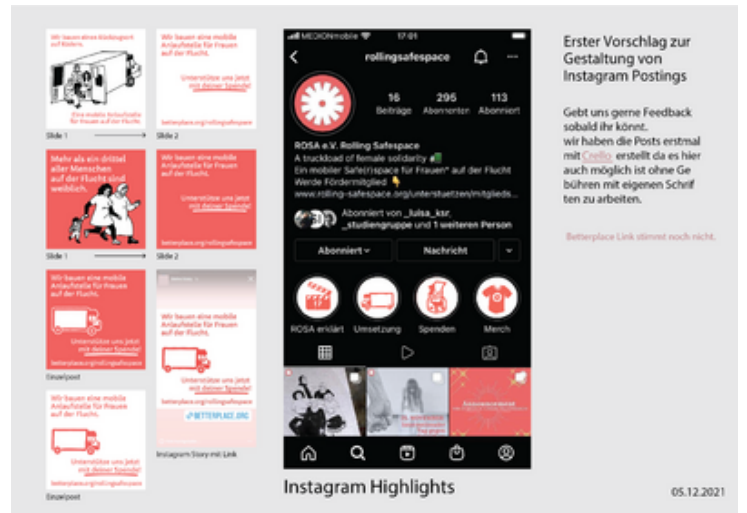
Wir bauen einen Rückzugsort auf Rädern.

Eine mobile Anlaufstelle für Frauen auf der Flucht

Slide 1

Wir bauen eine mobile Anlaufstelle für Frauen auf der Flucht.

Unterstütze uns jetzt mit deiner Spende!

betterplace.org/rollingsafespace

Slide 2

Mehr als ein drittel aller Menschen auf der Flucht sind weiblich.

Slide 1

Wir bauen eine mobile Anlaufstelle für Frauen auf der Flucht.

Unterstütze uns jetzt mit deiner Spende!

betterplace.org/rollingsafespace

Slide 2

Wir bauen eine mobile Anlaufstelle für Frauen auf der Flucht.

Unterstütze uns jetzt mit deiner Spende!

betterplace.org/rollingsafespace

Einzelpost

Wir bauen eine mobile Anlaufstelle für Frauen auf der Flucht.

Unterstütze uns jetzt mit deiner Spende!

betterplace.org/rollingsafespace

Einzelpost

Wir bauen eine mobile Anlaufstelle für Frauen auf der Flucht.

Unterstütze uns jetzt mit deiner Spende!

betterplace.org/rollingsafespace

BETTERPLACE.ORG

Instagram Story mit Link

MEDIONmobile 17:01

rollingsafespace

16 Beiträge 296 Abonnenten 113 Abonniert

ROSA e.V. Rolling Safespace
A truckload of female solidarity
Ein mobiler Safe(r)space für Frauen* auf der Flucht
Werde Fördermitglied
www.rolling-safespace.org/unterstuetzen/mitglieds...

Abonniert von _luisa_ksr, _studiengruppe und 1 weiteren Person

Abonniert

Nachricht

ROSA erklärt Umsetzung Spenden Merch

Instagram Highlights

Erster Vorschlag zur Gestaltung von Instagram Postings

Gebt uns gerne Feedback sobald ihr könnt.
wir haben die Posts erstmal mit Crello erstellt da es hier auch möglich ist ohne Gebühren mit eigenen Schriften zu arbeiten.

Betterplace Link stimmt noch nicht.

05.12.2021